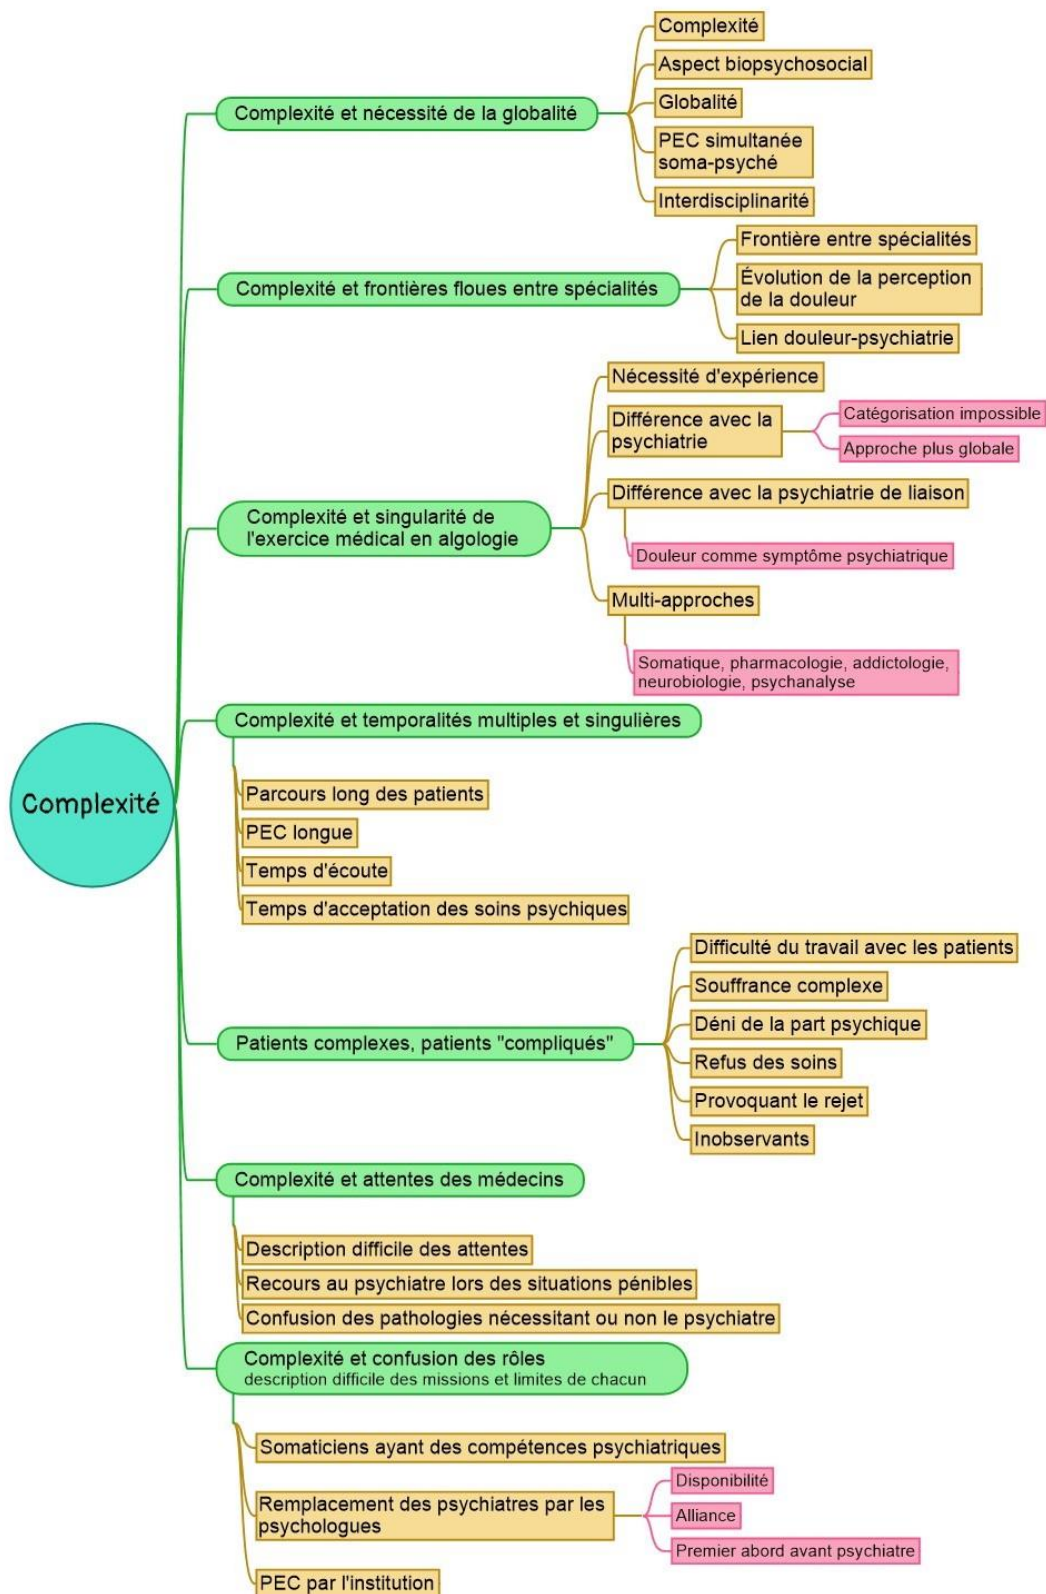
Complexité

Complexité et nécessité de la globalité

Complexité

Aspect biopsychosocial

Globalité

PEC simultanée soma-psyché

Interdisciplinarité

Complexité et frontières floues entre spécialités

Frontière entre spécialités

Évolution de la perception de la douleur

Lien douleur-psychiatrie

Complexité et singularité de l'exercice médical en algologie

Nécessité d'expérience

Différence avec la psychiatrie

Catégorisation impossible

Approche plus globale

Différence avec la psychiatrie de liaison

Douleur comme symptôme psychiatrique

Multi-approches

Somatique, pharmacologie, addictologie, neurobiologie, psychanalyse

Complexité et temporalités multiples et singulières

Parcours long des patients

PEC longue

Temps d'écoute

Temps d'acceptation des soins psychiques

Patients complexes, patients "compliqués"

Difficulté du travail avec les patients

Souffrance complexe

Déni de la part psychique

Refus des soins

Provoquant le rejet

Inobservants

Complexité et attentes des médecins

Description difficile des attentes

Recours au psychiatre lors des situations pénibles

Confusion des pathologies nécessitant ou non le psychiatre

Complexité et confusion des rôles
description difficile des missions et limites de chacun

Somaticiens ayant des compétences psychiatriques

Remplacement des psychiatres par les psychologues

Disponibilité

Alliance

Premier abord avant psychiatre

PEC par l'institution